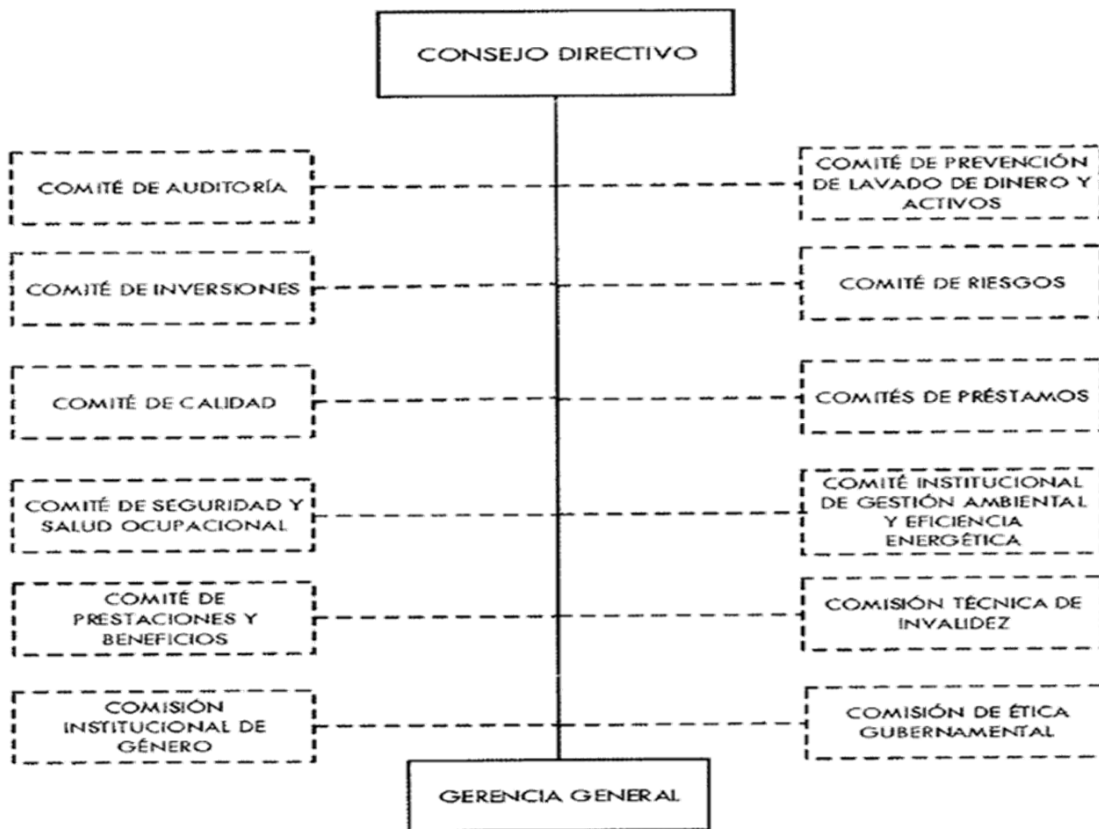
CONSEJO DIRECTIVO

COMITÉ DE AUDITORÍA

COMITÉ DE PREVENCIÓN DE LAVADO DE DINERO Y ACTIVOS

COMITÉ DE INVERSIONES

COMITÉ DE RIESGOS

COMITÉ DE CALIDAD

COMITÉS DE PRÉSTAMOS

COMITÉ DE SEGURIDAD Y SALUD OCUPACIONAL

COMITÉ INSTITUCIONAL DE GESTIÓN AMBIENTAL Y EFICIENCIA ENERGÉTICA

COMITÉ DE PRESTACIONES Y BENEFICIOS

COMISIÓN TÉCNICA DE INVALIDEZ

COMISIÓN INSTITUCIONAL DE GÉNERO

COMISIÓN DE ÉTICA GUBERNAMENTAL

GERENCIA GENERAL